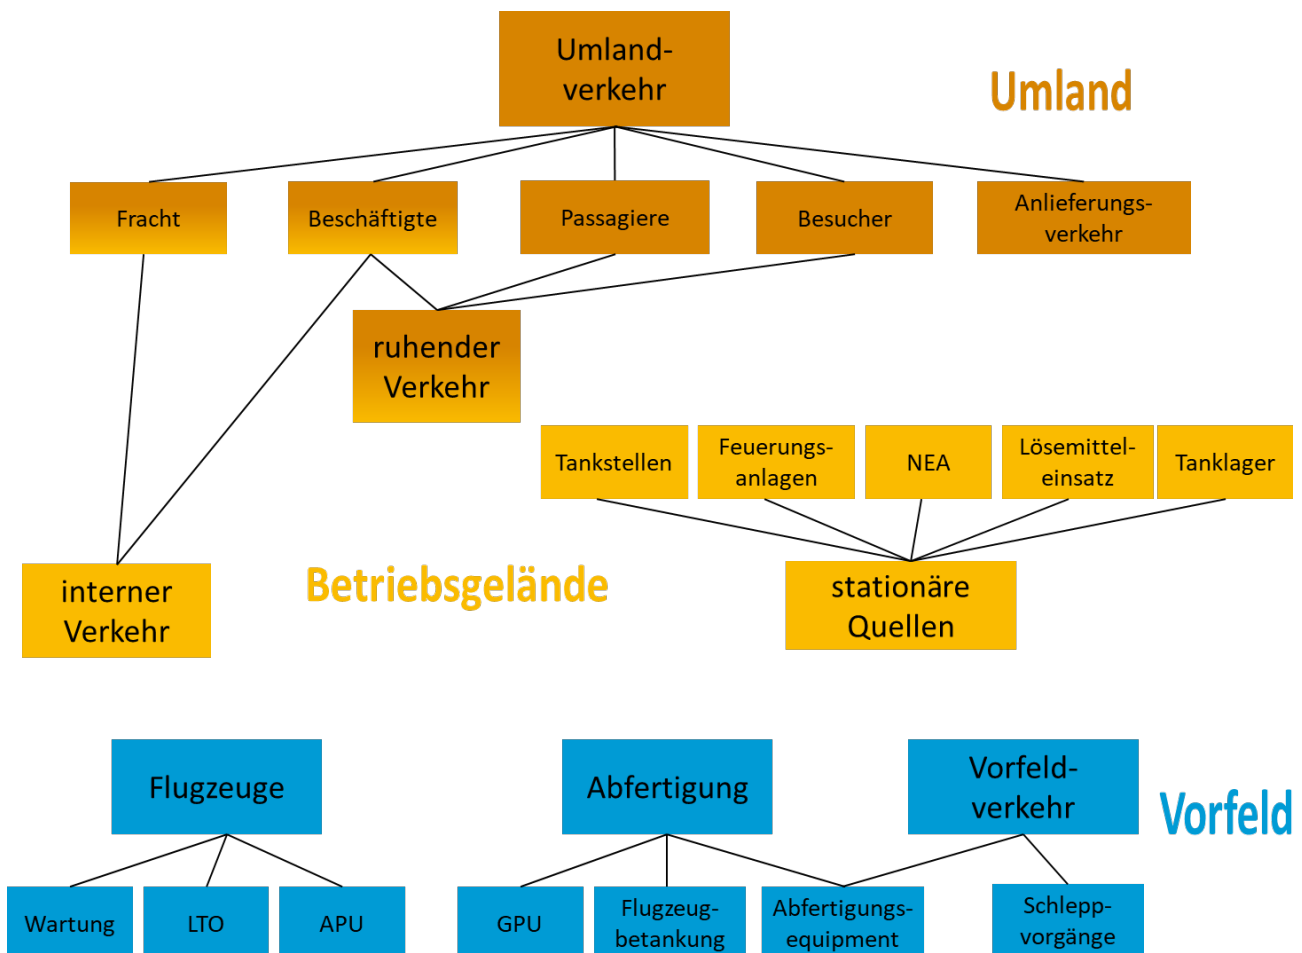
Umlandverkehr

Umland

Fracht

Beschäftigte

Passagiere

Besucher

Anlieferungsverkehr

ruhender Verkehr

Tankstellen

Feuerungsanlagen

NEA

Lösemitteleinsatz

Tanklager

interner Verkehr

Betriebsgelände

stationäre Quellen

Flugzeuge

Abfertigung

Vorfeldverkehr

Vorfeld

Wartung

LTO

APU

GPU

Flugzeugbetankung

Abfertigungsequipment

Schleppvorgänge